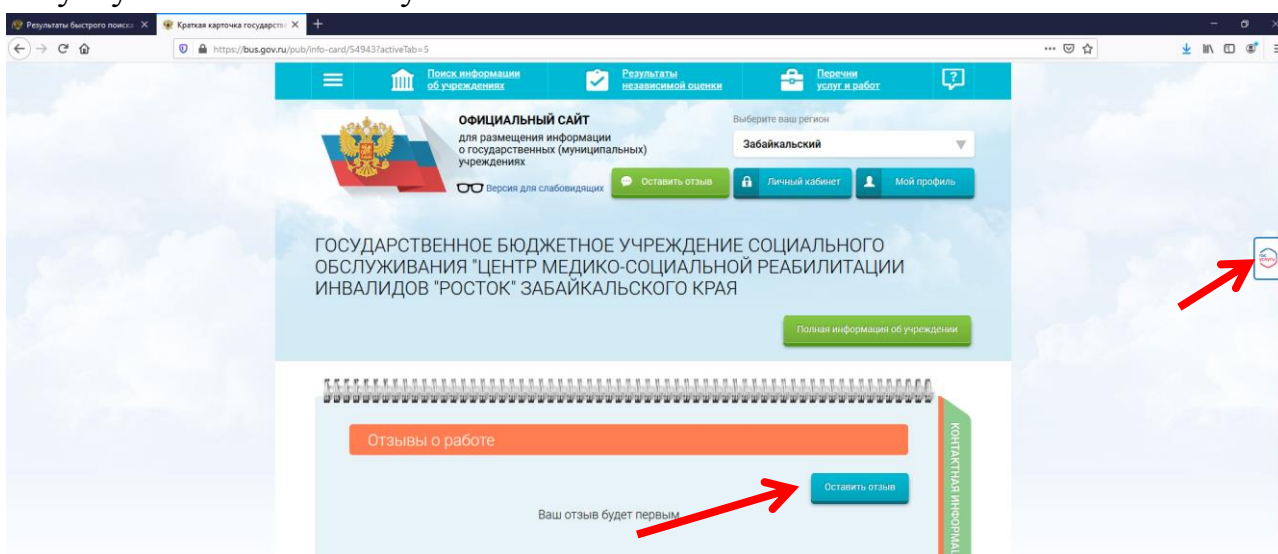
Результаты быстрого поиска ✕
Краткая карточка государств ✕
+
https://bus.gov.ru/pub/info-card/54943?activeTab=5

Поиск информации об учреждениях
Результаты независимой оценки
Перечни услуг и работ

ОФИЦИАЛЬНЫЙ САЙТ
для размещения информации о государственных (муниципальных) учреждениях

Выберите ваш регион
Забайкальский

Версия для слабовидящих
Оставить отзыв
Личный кабинет
Мой профиль

ГОСУДАРСТВЕННОЕ БЮДЖЕТНОЕ УЧРЕЖДЕНИЕ СОЦИАЛЬНОГО ОБСЛУЖИВАНИЯ "ЦЕНТР МЕДИКО-СОЦИАЛЬНОЙ РЕАБИЛИТАЦИИ ИНВАЛИДОВ "РОСТОК" ЗАБАЙКАЛЬСКОГО КРАЯ

Полная информация об учреждении

Отзывы о работе

Оставить отзыв

Ваш отзыв будет первым

КОНТАКТНАЯ ИНФОРМАЦ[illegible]